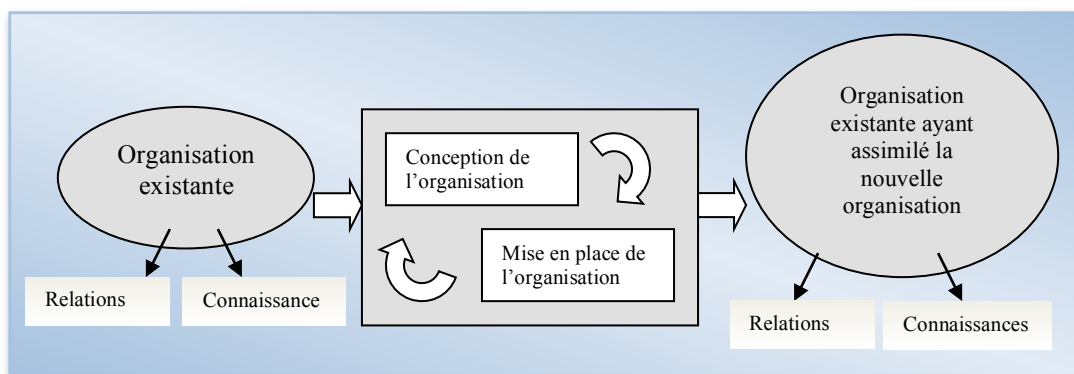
Organisation existante

Relations

Connaissance

Conception de l’organisation

Mise en place de l’organisation

Organisation existante ayant assimilé la nouvelle organisation

Relations

Connaissances